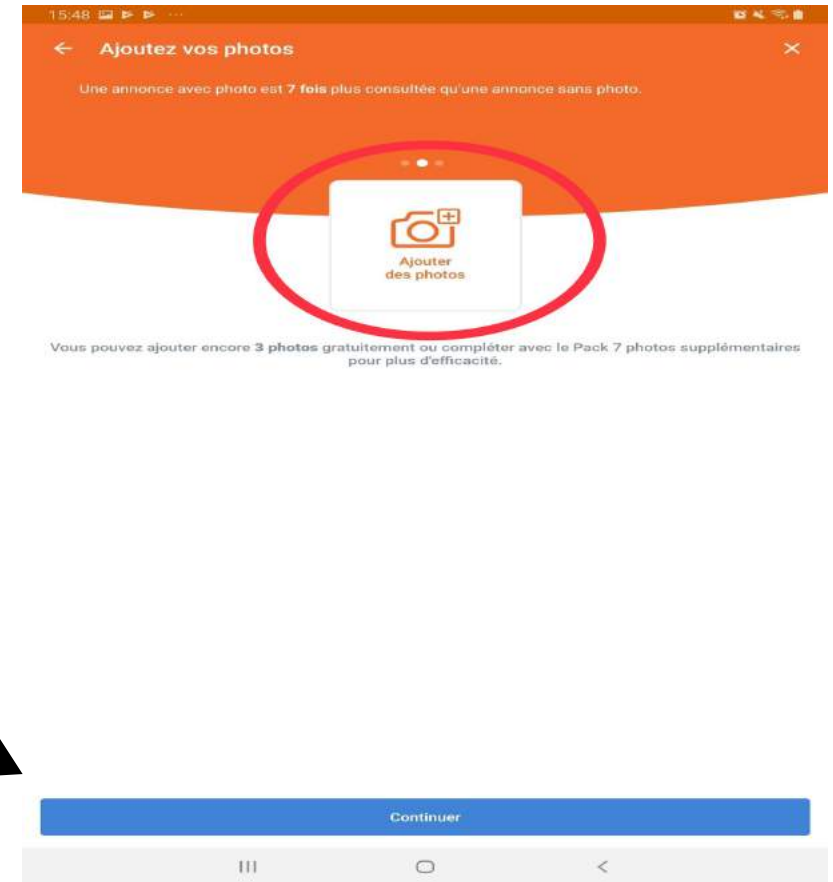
15:48

Ajoutez vos photos

Une annonce avec photo est 7 fois plus consultée qu'une annonce sans photo.

Ajouter des photos

Vous pouvez ajouter encore 3 photos gratuitement ou compléter avec le Pack 7 photos supplémentaires pour plus d'efficacité.

Continuer